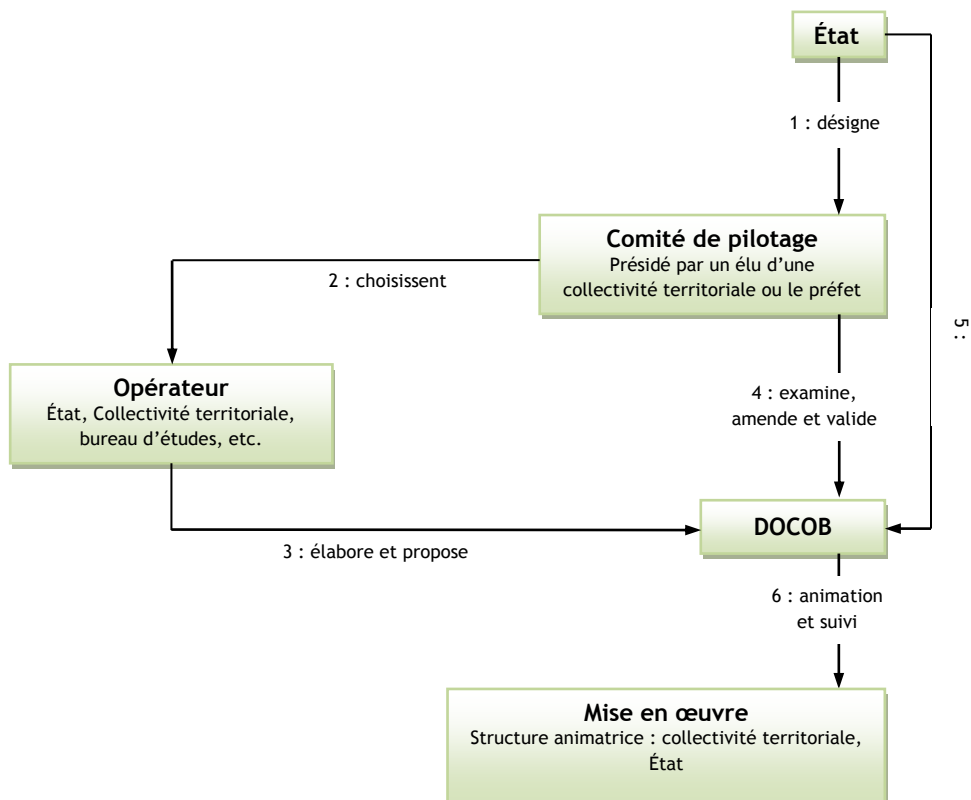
État

1 : désigne

Comité de pilotage
Présidé par un élu d'une collectivité territoriale ou le préfet

2 : choisissent

5 :

Opérateur
État, Collectivité territoriale, bureau d'études, etc.

4 : examine, amende et valide

DOCOB

3 : élabore et propose

6 : animation et suivi

Mise en œuvre
Structure animatrice : collectivité territoriale, État